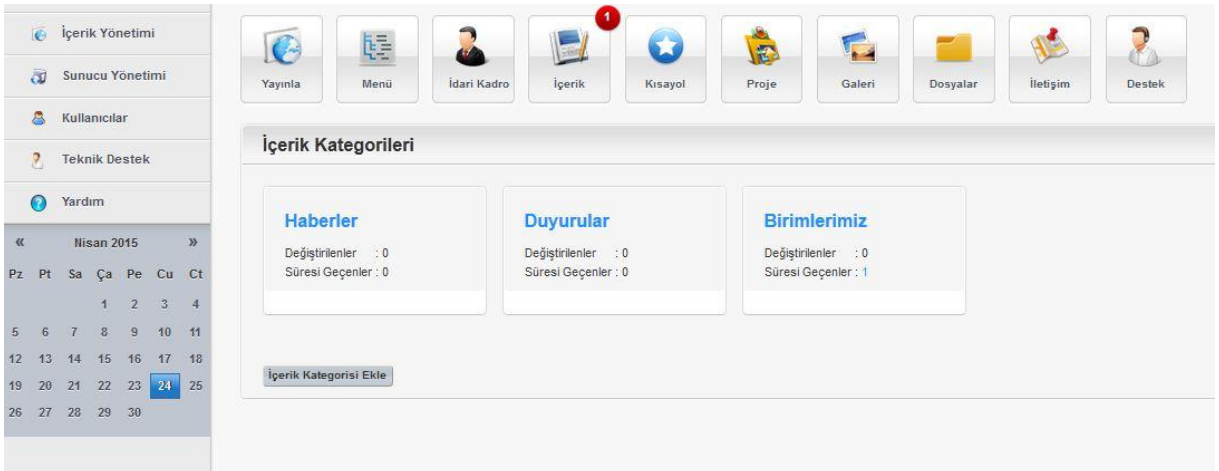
İçerik Yönetimi

Sunucu Yönetimi

Kullanıcılar

Teknik Destek

Yardım

« Nisan 2015 »

| Pz | Pt | Sa | Ça | Pe | Cu | Ct |
|---|---|---|---|---|---|---|
| | | | 1 | 2 | 3 | 4 |
| 5 | 6 | 7 | 8 | 9 | 10 | 11 |
| 12 | 13 | 14 | 15 | 16 | 17 | 18 |
| 19 | 20 | 21 | 22 | 23 | 24 | 25 |
| 26 | 27 | 28 | 29 | 30 | | |

Yayınla Menü İdari Kadro 1 İçerik Kısayol Proje Galeri Dosyalar İletişim Destek

İçerik Kategorileri

Haberler
Değiştirilenler : 0
Süresi Geçenler : 0

Duyurular
Değiştirilenler : 0
Süresi Geçenler : 0

Birimlerimiz
Değiştirilenler : 0
Süresi Geçenler : 1

İçerik Kategorisi Ekle